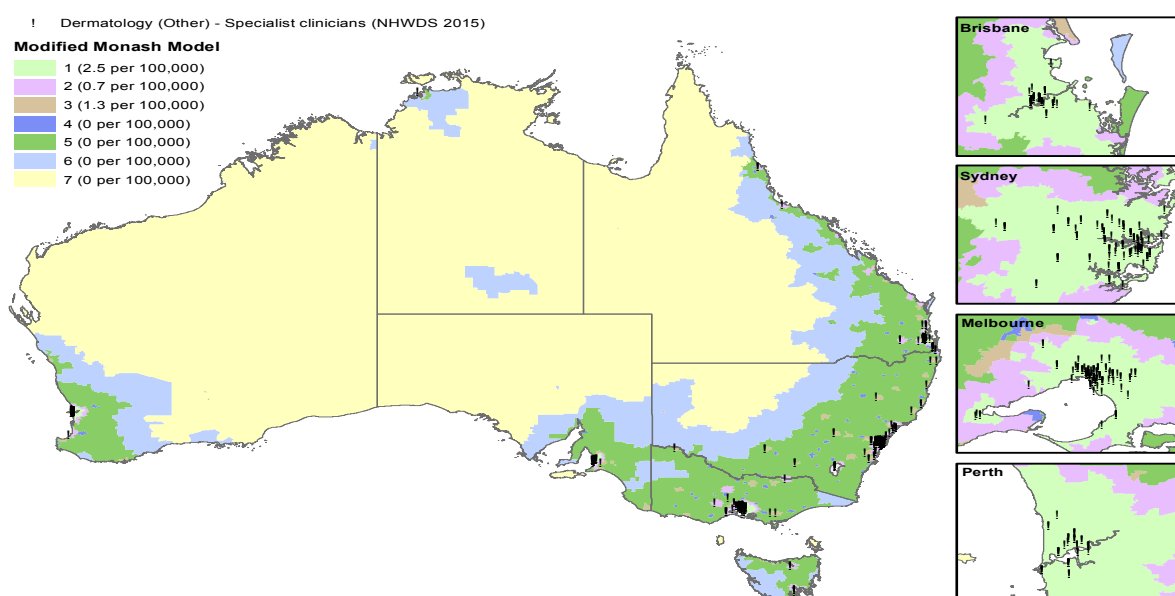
! Dermatology (Other) - Specialist clinicians (NHWDS 2015)

Modified Monash Model
1 (2.5 per 100,000)
2 (0.7 per 100,000)
3 (1.3 per 100,000)
4 (0 per 100,000)
5 (0 per 100,000)
6 (0 per 100,000)
7 (0 per 100,000)

Brisbane

Sydney

Melbourne

Perth